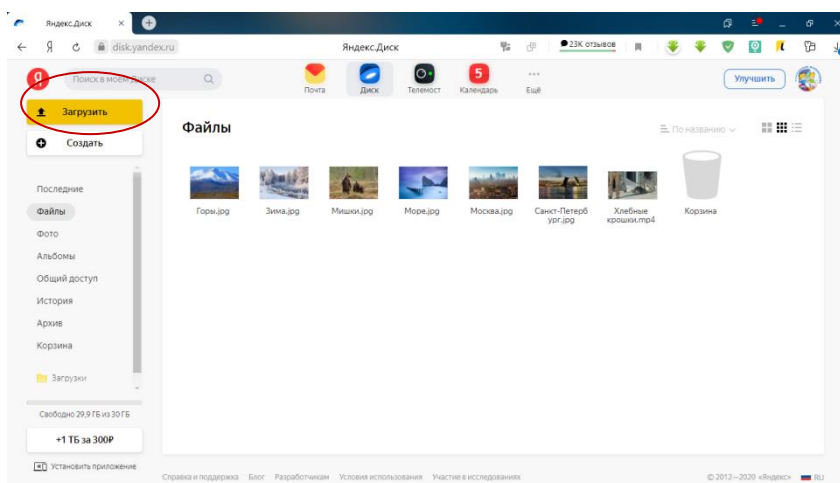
Яндекс.Диск ×

Я disk.yandex.ru Яндекс.Диск 23К отзывов

Я

Поиск в моём диске

Почта Диск Телемост 5 Календарь Ещё

Улучшить

Загрузить

Создать

Последние

Файлы

Фото

Альбомы

Общий доступ

История

Архив

Корзина

Загрузки

Свободно 29,9 ГБ из 30 ГБ

+1 ТБ за 300₽

Установить приложение

Файлы

По названию

Горы.jpg

Зима.jpg

Мишки.jpg

Море.jpg

Москва.jpg

Санкт-Петербург.jpg

Хлебные крошки.mp4

Корзина

Справка и поддержка Блог Разработчикам Условия использования Участие в исследованиях

© 2012—2020 «Яндекс» RU